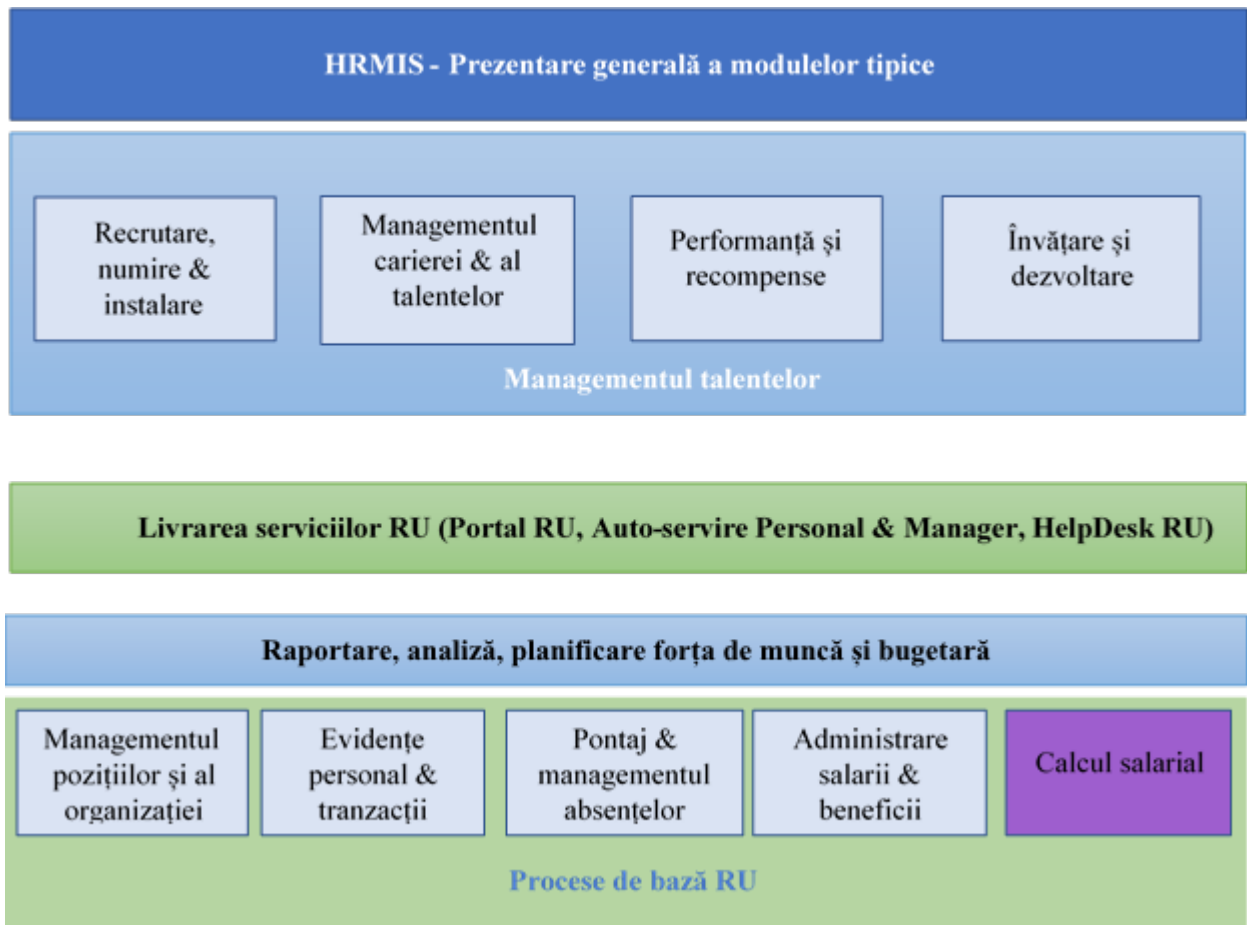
HRMIS - Prezentare generală a modulelor tipice

Recrutare, numire & instalare

Managementul carierei & al talentelor

Performanță și recompense

Învățare și dezvoltare

Managementul talentelor

Livrarea serviciilor RU (Portal RU, Auto-servire Personal & Manager, HelpDesk RU)

Raportare, analiză, planificare forța de muncă și bugetară

Managementul pozițiilor și al organizației

Evidențe personal & tranzacții

Pontaj & managementul absențelor

Administrare salarii & beneficii

Calcul salarial

Procese de bază RU